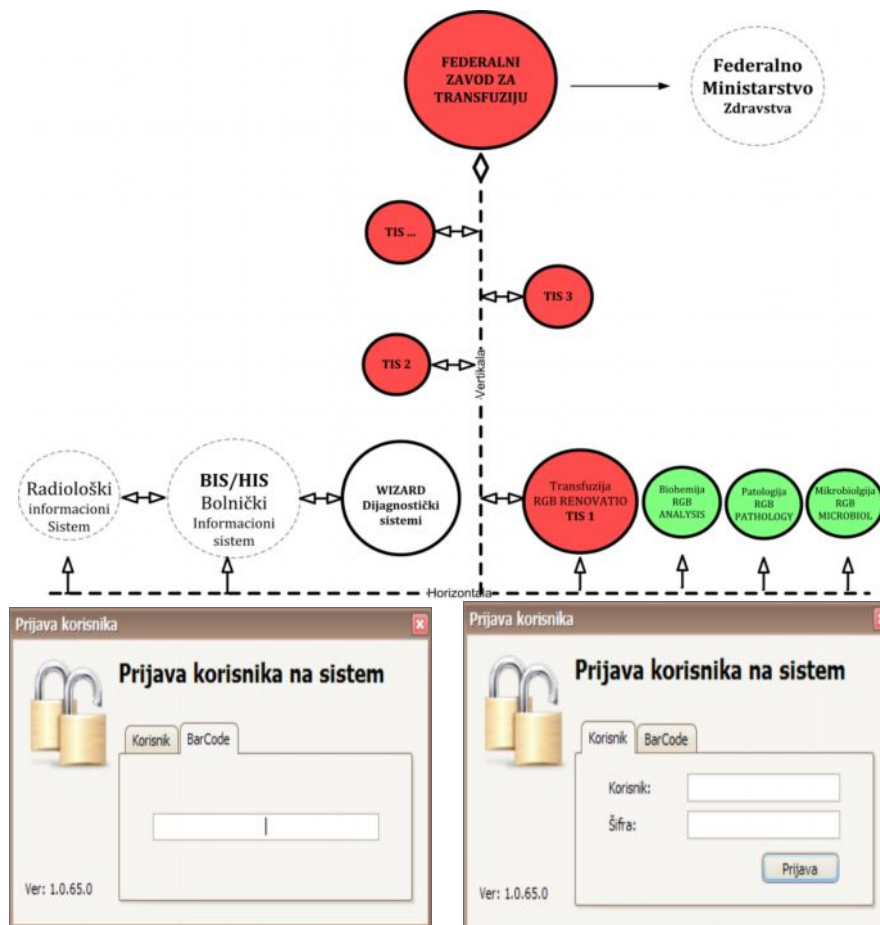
FEDERALNI ZAVOD ZA TRANSFUZIJU

Federalno Ministarstvo Zdravstva

TIS ...

TIS 3

TIS 2

Vertikala

Radiološki informacioni Sistem

BIS/HIS Bolnički Informacioni sistem

WIZARD Dijagnostički sistemi

Transfuzija RGB RENOVATIO TIS 1

Biohemija RGB ANALYSIS

Patologija RGB PATHOLOGY

Mikrobiolgija RGB MICROBIOL

Horizontala

Prijava korisnika

Prijava korisnika na sistem

Korisnik BarCode

Ver: 1.0.65.0

Prijava korisnika

Prijava korisnika na sistem

Korisnik BarCode

Korisnik:

Šifra:

Prijava

Ver: 1.0.65.0